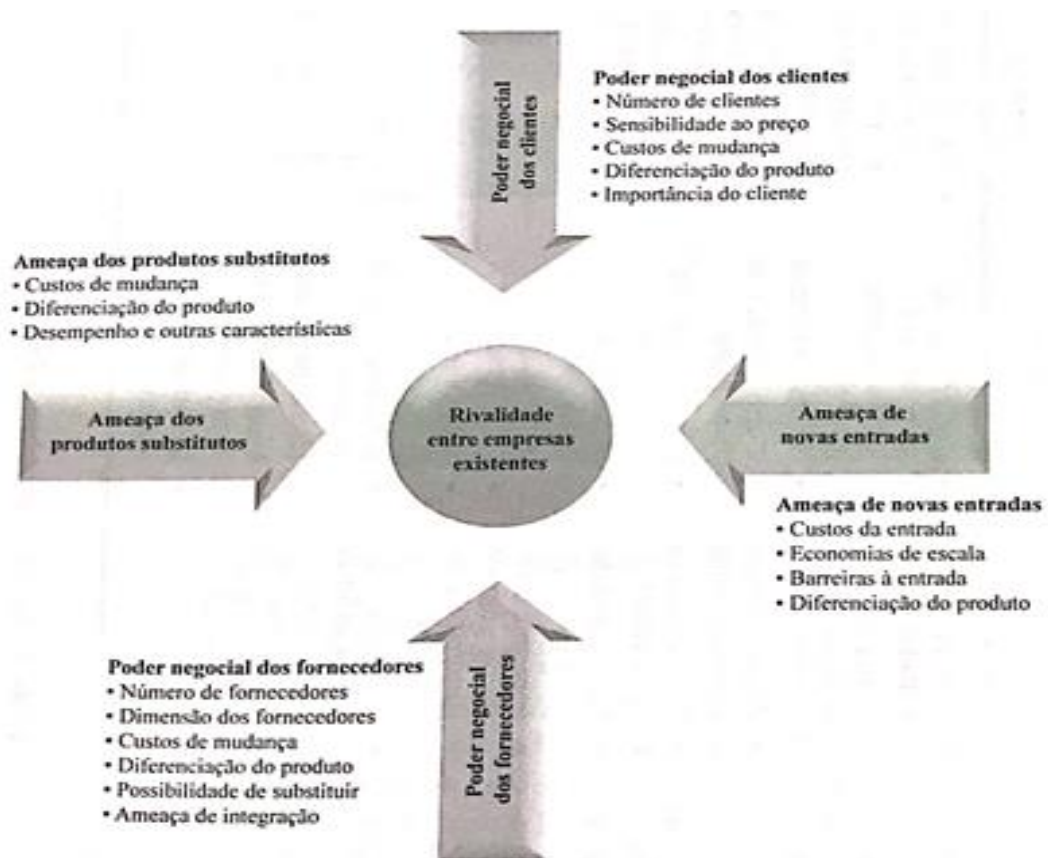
Poder negocial dos clientes

Poder negocial dos clientes
• Número de clientes
• Sensibilidade ao preço
• Custos de mudança
• Diferenciação do produto
• Importância do cliente

Ameaça dos produtos substitutos
• Custos de mudança
• Diferenciação do produto
• Desempenho e outras características

Ameaça dos produtos substitutos

Rivalidade entre empresas existentes

Ameaça de novas entradas

Ameaça de novas entradas
• Custos da entrada
• Economias de escala
• Barreiras à entrada
• Diferenciação do produto

Poder negocial dos fornecedores
• Número de fornecedores
• Dimensão dos fornecedores
• Custos de mudança
• Diferenciação do produto
• Possibilidade de substituir
• Ameaça de integração

Poder negocial dos fornecedores